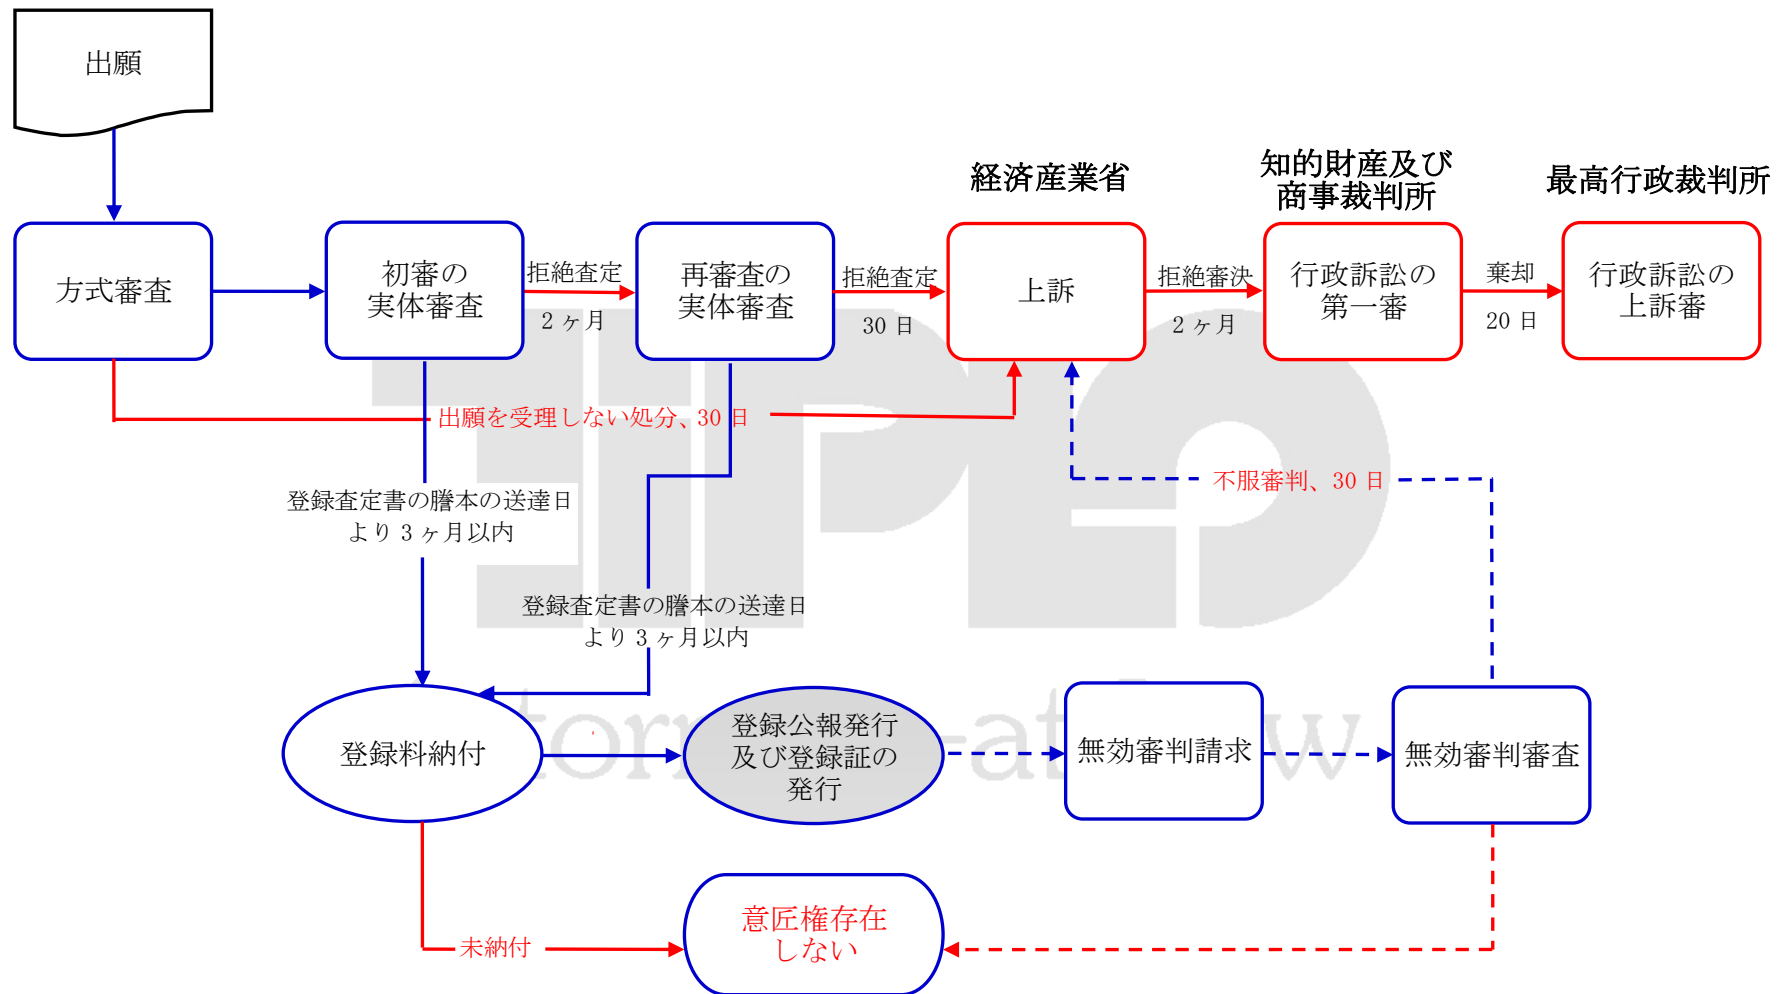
出願

方式審査

初審の
実体審査

拒絶査定
2ヶ月

再審査の
実体審査

拒絶査定
30日

経済産業省

上訴

拒絶審決
2ヶ月

知的財産及び
商事裁判所

行政訴訟の
第一審

棄却
20日

最高行政裁判所

行政訴訟の
上訴審

出願を受理しない処分、30日

登録査定書の謄本の送達日
より3ヶ月以内

登録査定書の謄本の送達日
より3ヶ月以内

不服審判、30日

登録料納付

登録公報発行
及び登録証の
発行

無効審判請求

無効審判審査

未納付

意匠権存在
しない